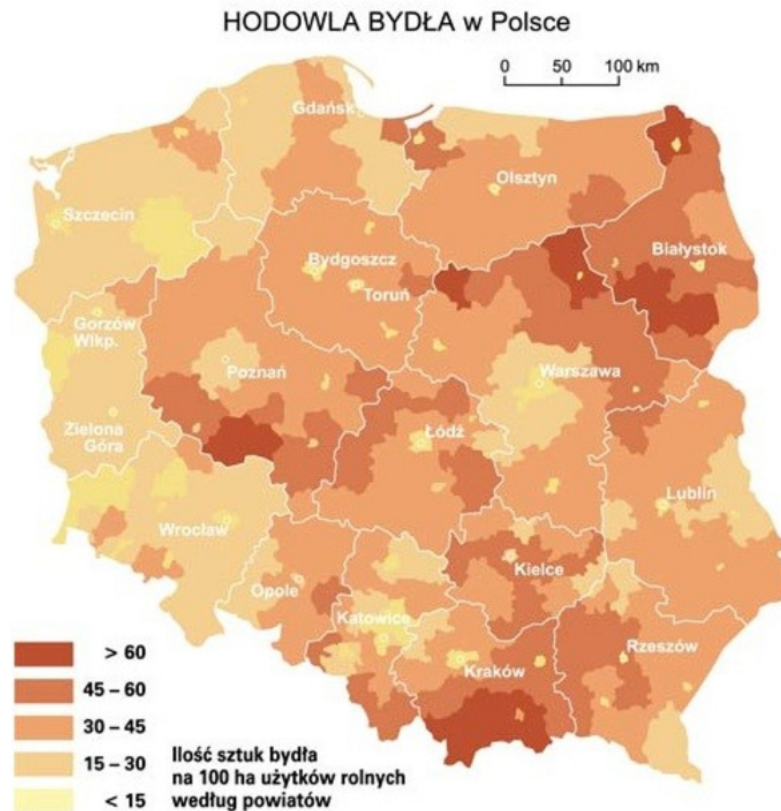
HODOWLA BYDŁA w Polsce

0 50 100 km

Gdańsk
Olsztyn
Szczecin
Białystok
Bydgoszcz
Toruń
Gorzów Wlkp.
Poznań
Warszawa
Zielona Góra
Łódź
Lublin
Wrocław
Kielce
Opole
Katowice
Rzeszów
Kraków

> 60
45 – 60
30 – 45
15 – 30
< 15

Ilość sztuk bydła na 100 ha użytków rolnych według powiatów